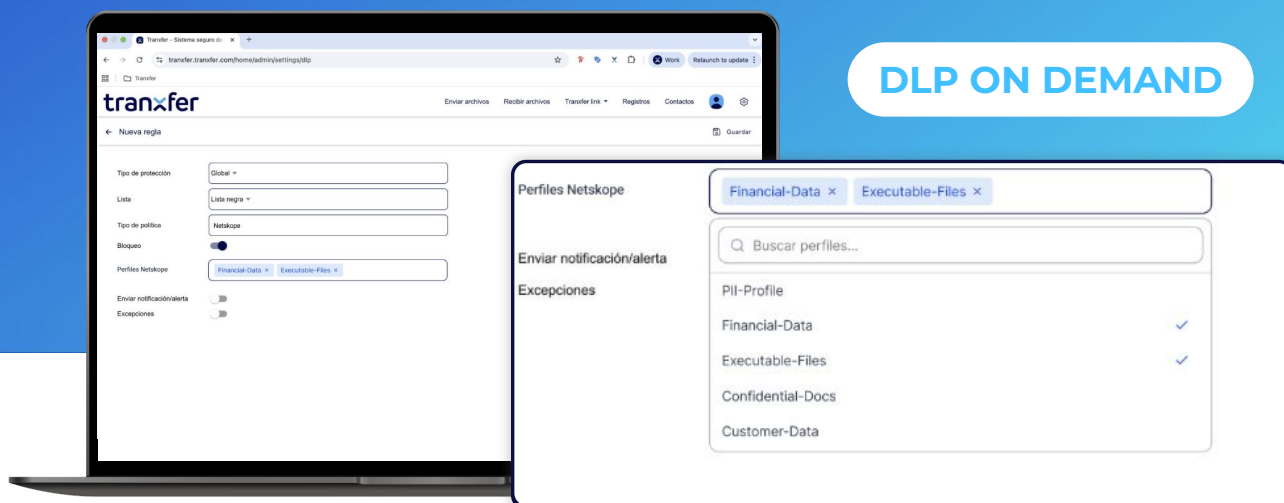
DLP ON DEMAND

Tranxfer - Sistema seguro de

tranxfer.tranxfer.com/home/admin/settings/dlp

Work
Relaunch to update

Tranxfer

tranxfer

Enviar archivos
Recibir archivos
Tranxfer link
Registros
Contactos

Nueva regla

Guardar

Tipo de protección
Global

Lista
Lista negra

Tipo de política
Netskope

Bloqueo

Perfiles Netskope
Financial-Data ×
Executable-Files ×

Enviar notificación/alerta

Excepciones

Perfiles Netskope
Financial-Data ×
Executable-Files ×

Buscar perfiles...

Enviar notificación/alerta

Excepciones

PII-Profile
Financial-Data
Executable-Files
Confidential-Docs
Customer-Data